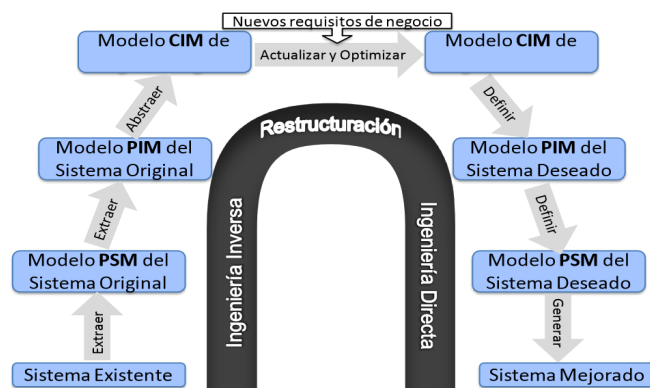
Nuevos requisitos de negocio

Modelo **CIM** de

Actualizar y Optimizar

Modelo **CIM** de

Abstraer

Restructuración

Definir

Modelo **PIM** del Sistema Original

Modelo **PIM** del Sistema Deseado

Extraer

Ingeniería Inversa

Ingeniería Directa

Definir

Modelo **PSM** del Sistema Original

Modelo **PSM** del Sistema Deseado

Extraer

Generar

Sistema Existente

Sistema Mejorado